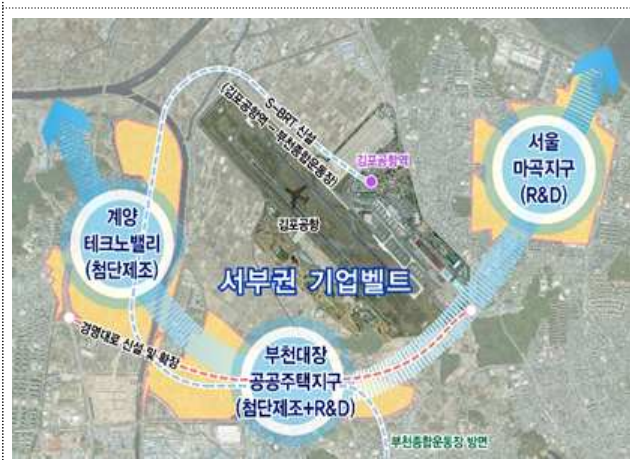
S-BRT 신설
(김포공항역~부천종합운동장)

김포공항역

서울
마곡지구
(R&D)

계양
테크노밸리
(첨단제조)

김포공항

서부권 기업벨트

경명대로 신설 및 확장

부천대장
공공주택지구
(첨단제조+R&D)

부천종합운동장 방면